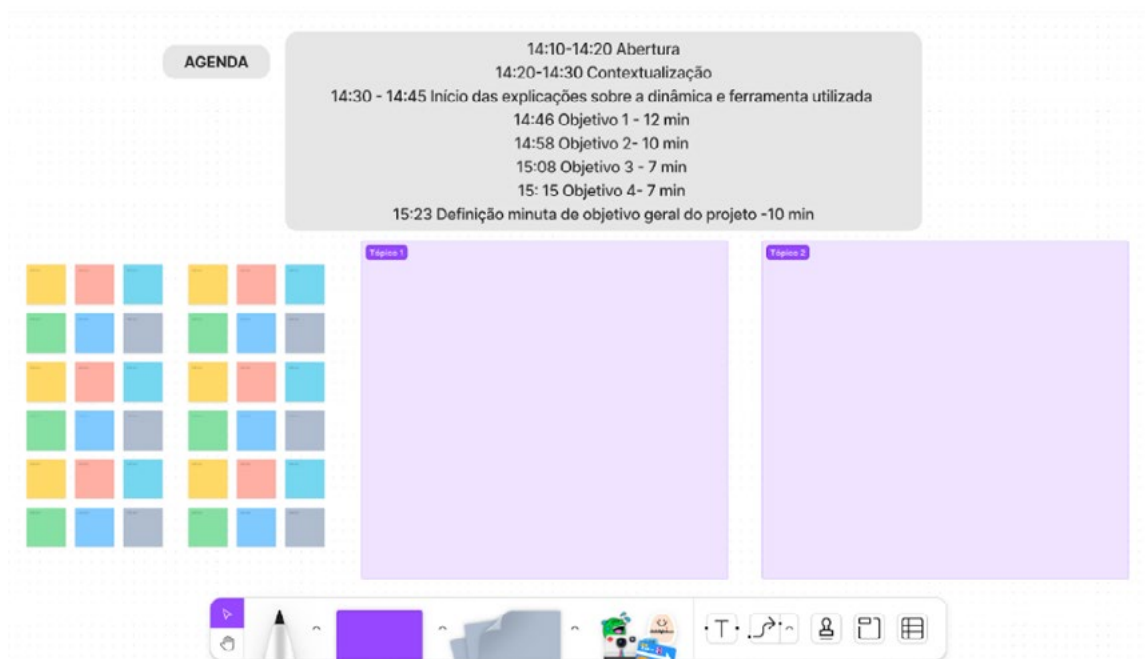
AGENDA

14:10-14:20 Abertura
14:20-14:30 Contextualização
14:30 - 14:45 Início das explicações sobre a dinâmica e ferramenta utilizada
14:46 Objetivo 1 - 12 min
14:58 Objetivo 2- 10 min
15:08 Objetivo 3 - 7 min
15: 15 Objetivo 4- 7 min
15:23 Definição minuta de objetivo geral do projeto -10 min

Tópico 1

Tópico 2